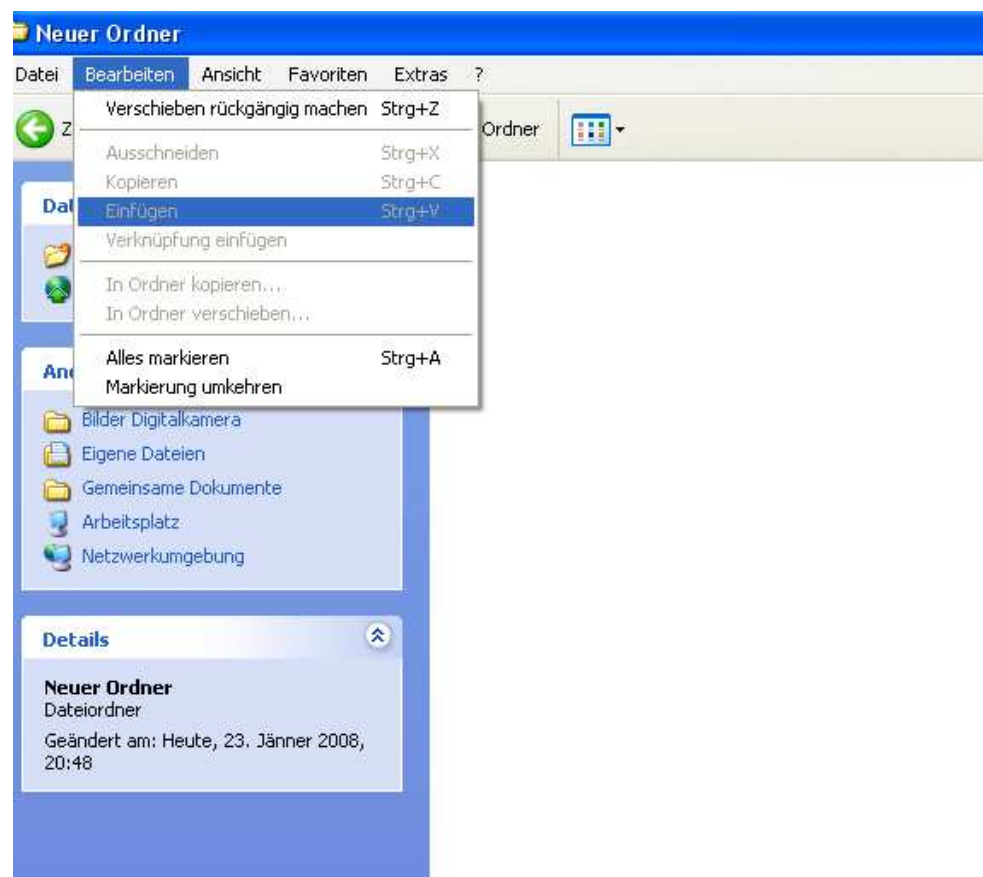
Neuer Ordner

Datei Bearbeiten Ansicht Favoriten Extras ?

Verschieben rückgängig machen Strg+Z

Ausschneiden Strg+X
Kopieren Strg+C
Einfügen Strg+V
Verknüpfung einfügen

In Ordner kopieren...
In Ordner verschieben...

Alles markieren Strg+A
Markierung umkehren

Z

Ordner

Da

An

Bilder Digitalkamera
Eigene Dateien
Gemeinsame Dokumente
Arbeitsplatz
Netzwerkumgebung

Details

Neuer Ordner
Dateiordner

Geändert am: Heute, 23. Jänner 2008, 20:48